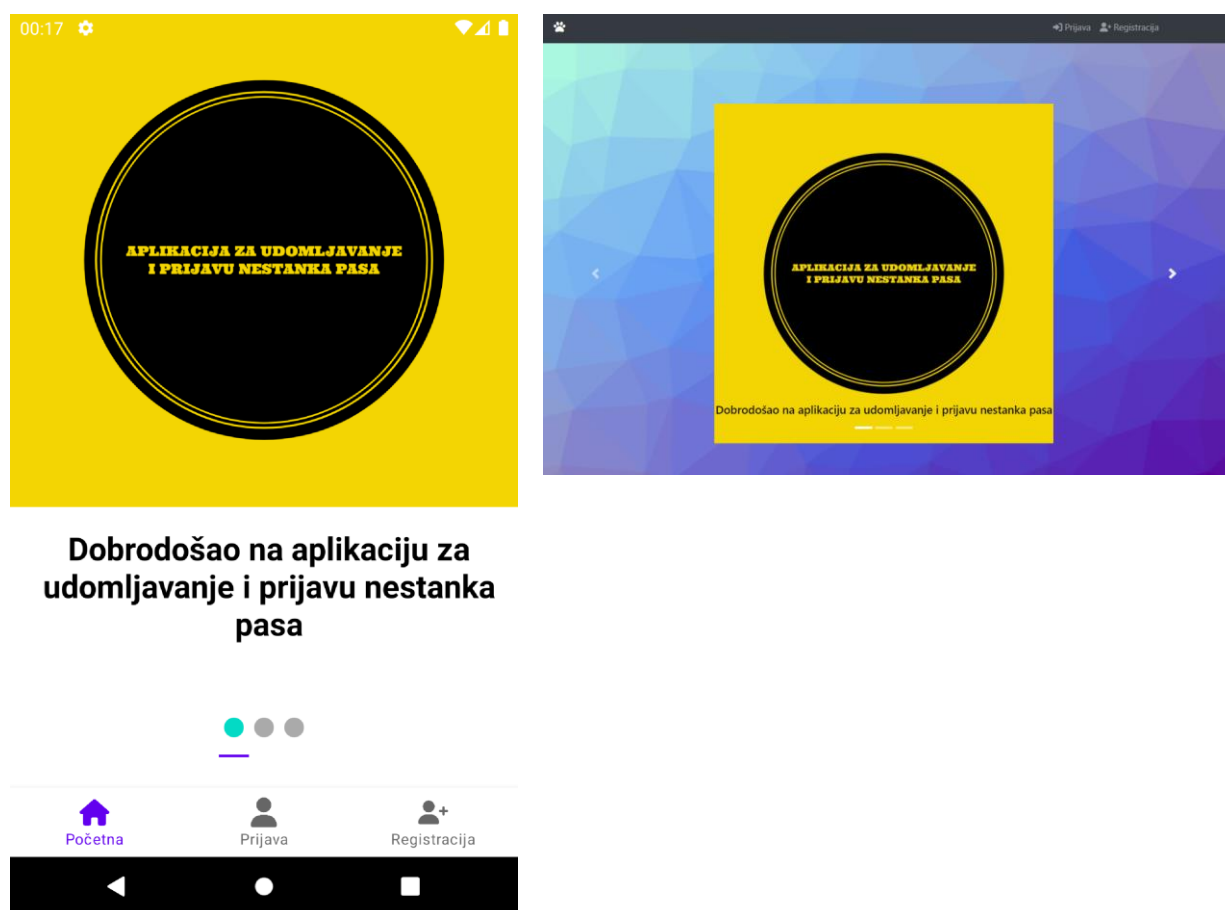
00:17

APLIKACIJA ZA UDOMLJAVANJE I PRIJAVU NESTANKA PASA

Dobrodošao na aplikaciju za udomljavanje i prijavu nestanka pasa

Početna Prijava Registracija

Prijava Registracija

APLIKACIJA ZA UDOMLJAVANJE I PRIJAVU NESTANKA PASA

Dobrodošao na aplikaciju za udomljavanje i prijavu nestanka pasa